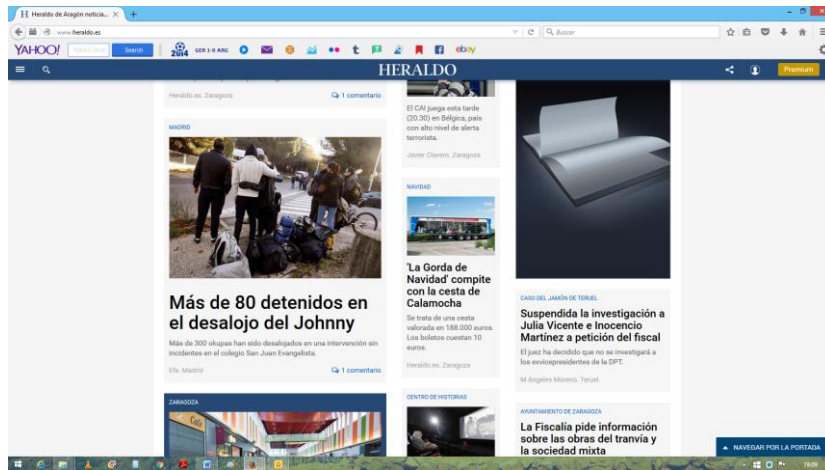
Heraldo de Aragón noticia...
www.heraldo.es
Buscar
YAHOO! Search
GER 1-0 ARG
ebay
HERALDO
Premium

Heraldo.es. Zaragoza
1 comentario

MADRID

Más de 80 detenidos en el desalojo del Johnny

Más de 300 okupas han sido desalojados en una intervención sin incidentes en el colegio San Juan Evangelista.

Efe. Madrid
1 comentario

ZARAGOZA

El CAI juega esta tarde (20.30) en Bélgica, país con alto nivel de alerta terrorista.

Javier Clavero. Zaragoza

NAVIDAD

'La Gorda de Navidad' compite con la cesta de Calamocha

Se trata de una cesta valorada en 188.000 euros. Los boletos cuestan 10 euros.

Heraldo.es. Zaragoza

CENTRO DE HISTORIAS

CASO DEL JAMÓN DE TERUEL

Suspendida la investigación a Julia Vicente e Inocencio Martínez a petición del fiscal

El juez ha decidido que no se investigará a los exvicepresidentes de la DPT.

M Ángeles Moreno. Teruel

AYUNTAMIENTO DE ZARAGOZA

La Fiscalía pide información sobre las obras del tranvía y la sociedad mixta

NAVEGAR POR LA PORTADA
19:09